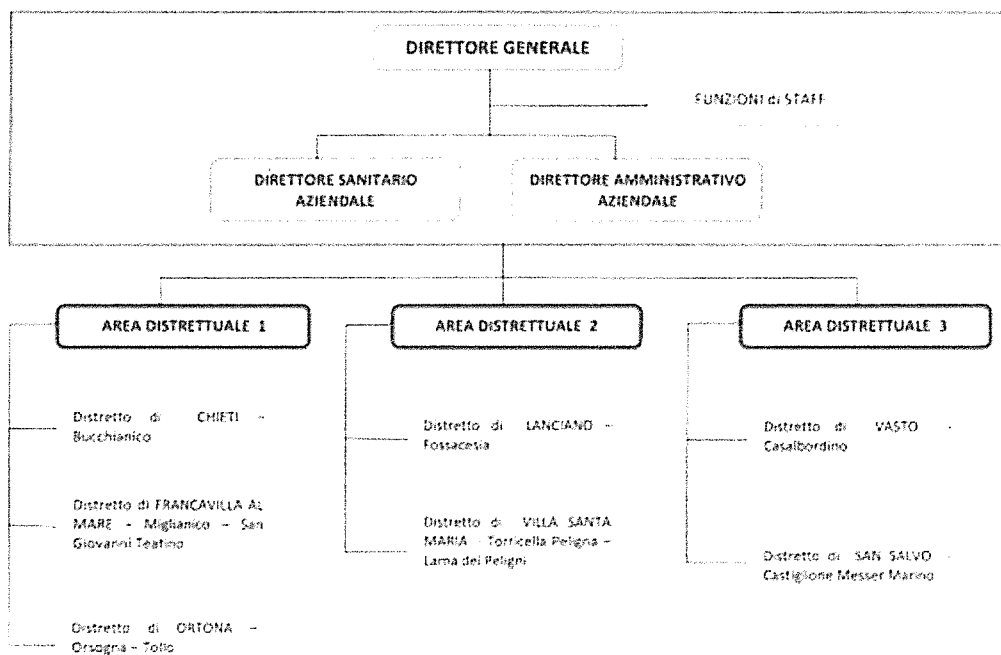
DIRETTORE GENERALE

FUNZIONI di STAFF

DIRETTORE SANITARIO AZIENDALE

DIRETTORE AMMINISTRATIVO AZIENDALE

AREA DISTRETTUALE 1

AREA DISTRETTUALE 2

AREA DISTRETTUALE 3

Distretto di CHIETI – Bucchianico

Distretto di FRANCAVILLA AL MARE – Miglianico – San Giovanni Teatino

Distretto di ORTONA – Orsogna – Tollo

Distretto di LANCIANO – Fossacesia

Distretto di VILLA SANTA MARIA – Torricella Peligna – Lama dei Peligni

Distretto di VASTO – Casalbordino

Distretto di SAN SALVO – Castiglione Messer Marino